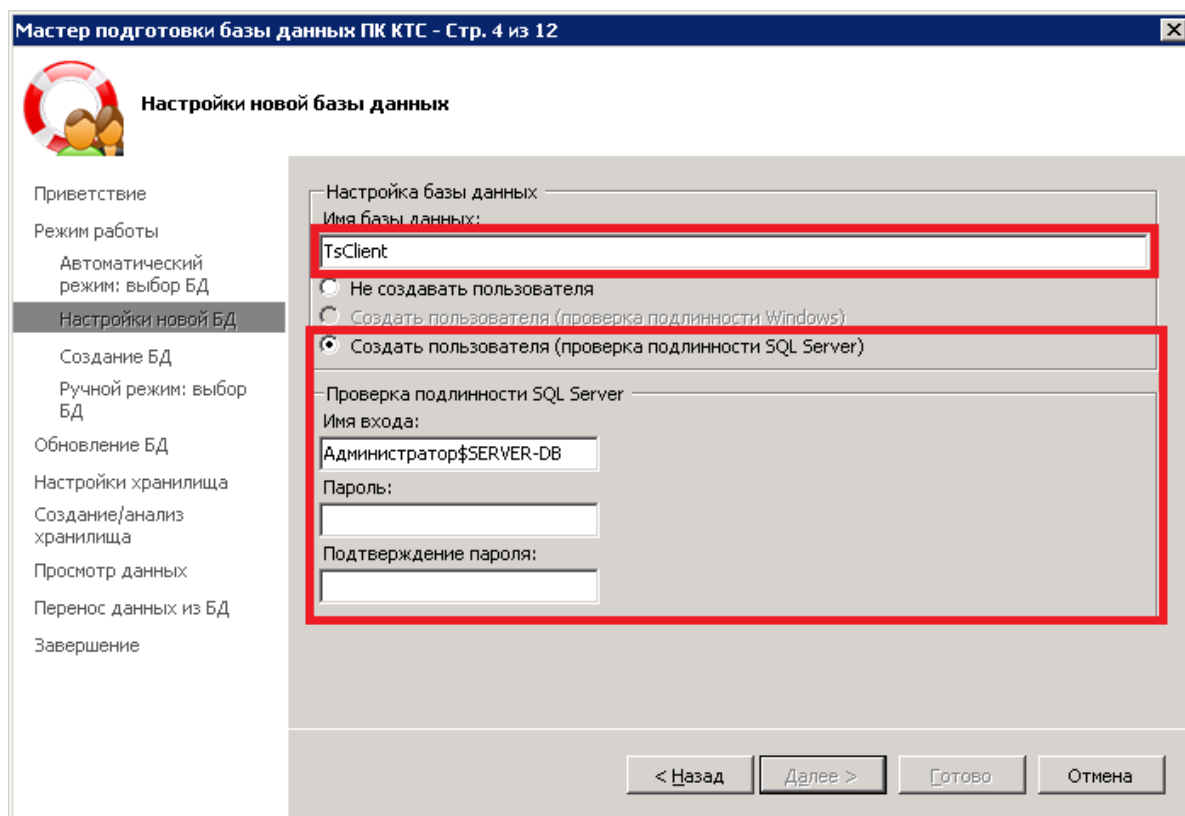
Мастер подготовки базы данных ПК КТС - Стр. 4 из 12

Настройки новой базы данных

Приветствие
Режим работы
Автоматический режим: выбор БД
Настройки новой БД
Создание БД
Ручной режим: выбор БД
Обновление БД
Настройки хранилища
Создание/анализ хранилища
Просмотр данных
Перенос данных из БД
Завершение

Настройка базы данных
Имя базы данных:
TsClient
Не создавать пользователя
Создать пользователя (проверка подлинности Windows)
Создать пользователя (проверка подлинности SQL Server)

Проверка подлинности SQL Server
Имя входа:
Администратор$SERVER-DB
Пароль:
Подтверждение пароля:

< Назад
Далее >
Готово
Отмена